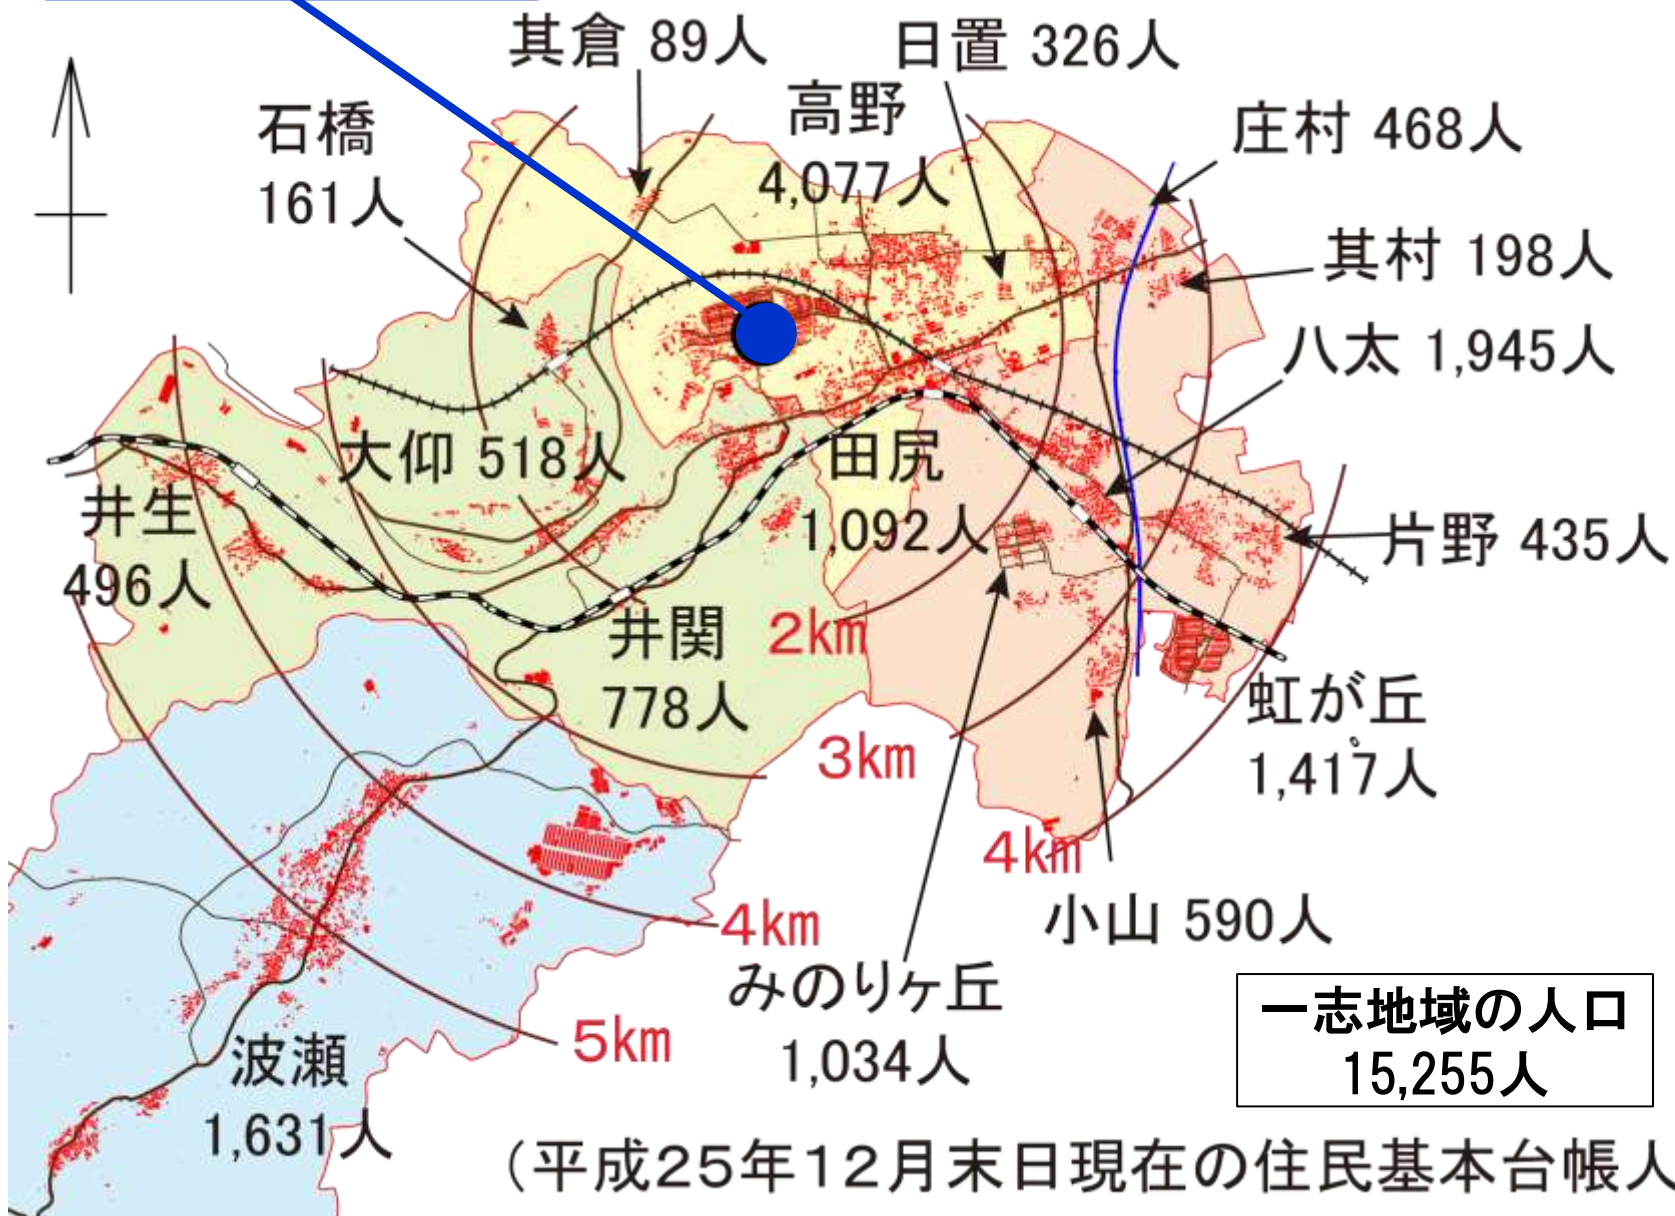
其倉 89人

日置 326人

石橋 161人

高野 4,077人

庄村 468人

其村 198人

八太 1,945人

大仰 518人

田尻 1,092人

井生 496人

片野 435人

井関 778人

2km

3km

虹が丘 1,417人

4km

4km

小山 590人

みのりヶ丘 1,034人

5km

波瀬 1,631人

一志地域の人口 15,255人

（平成25年12月末日現在の住民基本台帳人